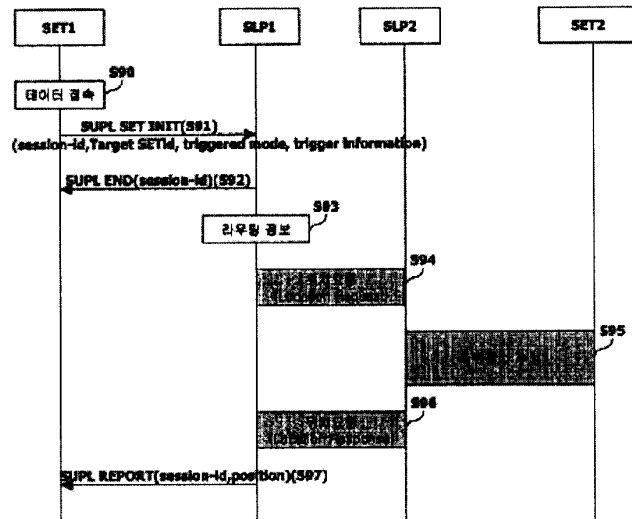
SET1
SLP1
SLP2
SET2

S90
데이터 접속

SUPL SET INIT(S91)
(session-id,Target SETId, triggered mode, trigger information)

SUPL END(session-id)(S92)

S93
라우팅 정보

S94
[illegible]

S95
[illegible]

S96
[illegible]

SUPL REPORT(session-id,position)(S97)